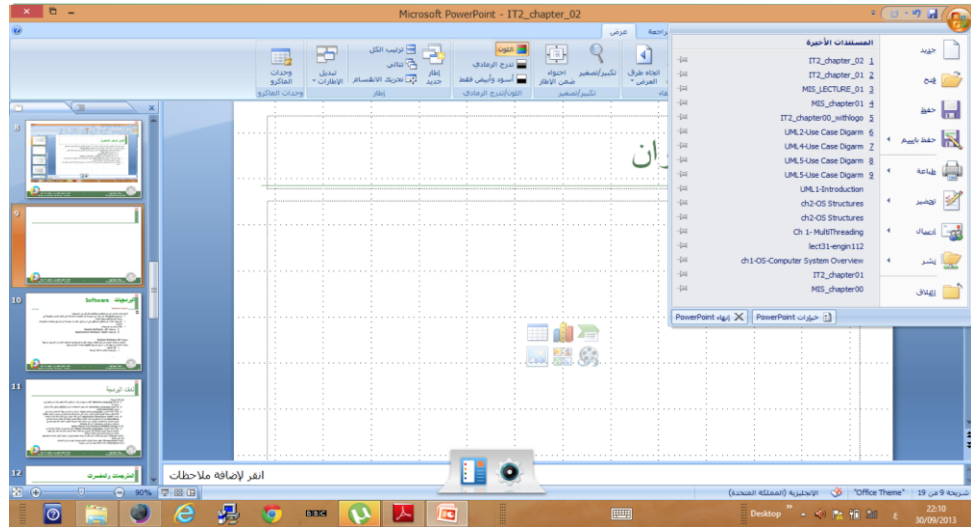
Microsoft PowerPoint - IT2_chapter_02

عرض
مراجعة

وحدات الماكرو
وحدات الماكرو
تبديل الإطارات
ترتيب الكل
تتالي
تحريك الانقسام
إطار جديد
إطار
اللون
تدرج الرمادي
أسود وأبيض فقط
اللون/تدرج الرمادي
احتواء ضمن الإطار
تكبير/تصغير
تكبير/تصغير
اتجاه طرق العرض

المستندات الأخيرة
1 IT2_chapter_02
2 IT2_chapter_01
3 MIS_LECTURE_01
4 MIS_chapter01
5 IT2_chapter00_withlogo
6 UML2-Use Case Digarm
7 UML4-Use Case Digarm
8 UML5-Use Case Digarm
9 UML5-Use Case Digarm
UML1-Introduction
ch2-OS Structures
ch2-OS Structures
Ch 1- MultiThreading
lect31-engin112
ch1-OS-Computer System Overview
IT2_chapter01
MIS_chapter00

جديد
فتح
حفظ
حفظ باسم
طباعة
تحضير
إرسال
نشر
إغلاق

خيارات PowerPoint
إنهاء PowerPoint

10
البرمجيات Software
11
لغات البرمجة
12
المترجمات والمفسرات

ران

انقر لإضافة ملاحظات

شريحة 9 من 19 "Office Theme" الإنجليزية (المملكة المتحدة)
90%

Desktop
22:10
30/09/2013